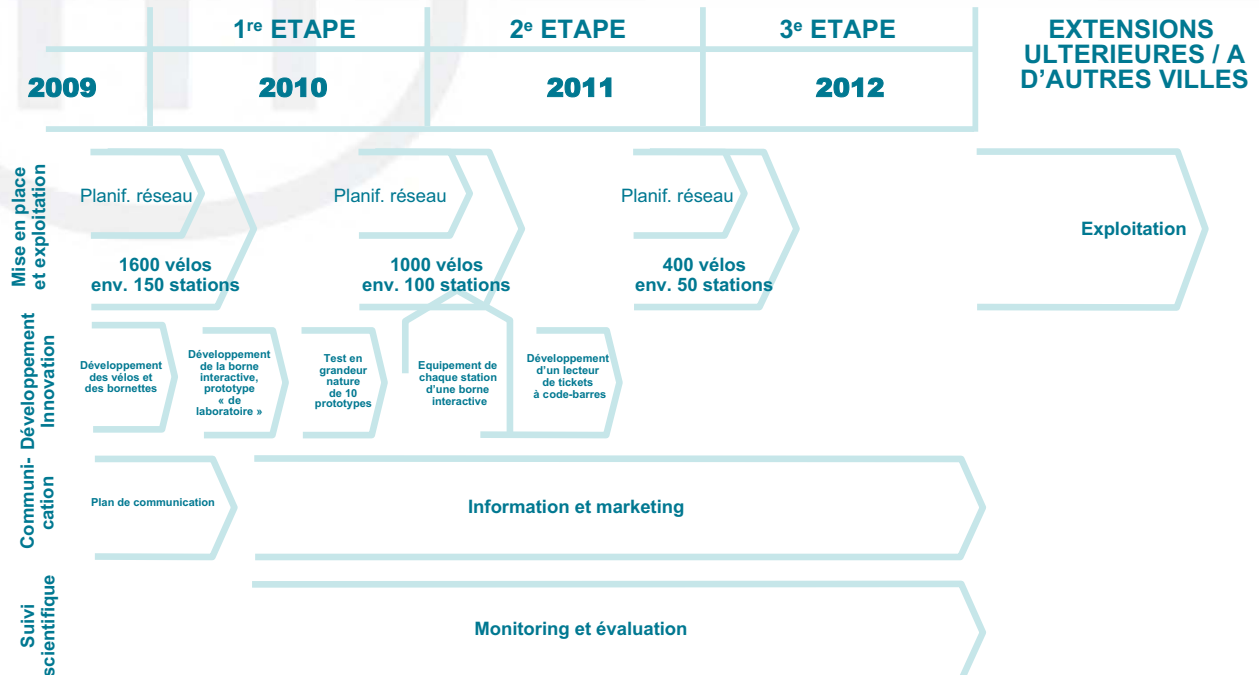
| | 1$^{re}$ ETAPE | 2$^{e}$ ETAPE | 3$^{e}$ ETAPE | EXTENSIONS ULTERIEURES / A D'AUTRES VILLES |
|---|---|---|---|---|
| 2009 | 2010 | 2011 | 2012 | |

Mise en place et exploitation

Planif. réseau

1600 vélos env. 150 stations

Planif. réseau

1000 vélos env. 100 stations

Planif. réseau

400 vélos env. 50 stations

Exploitation

Développement Innovation

Développement des vélos et des bornettes

Développement de la borne interactive, prototype « de laboratoire »

Test en grandeur nature de 10 prototypes

Equipement de chaque station d'une borne interactive

Développement d'un lecteur de tickets à code-barres

Communi-cation

Plan de communication

Information et marketing

Suivi scientifique

Monitoring et évaluation